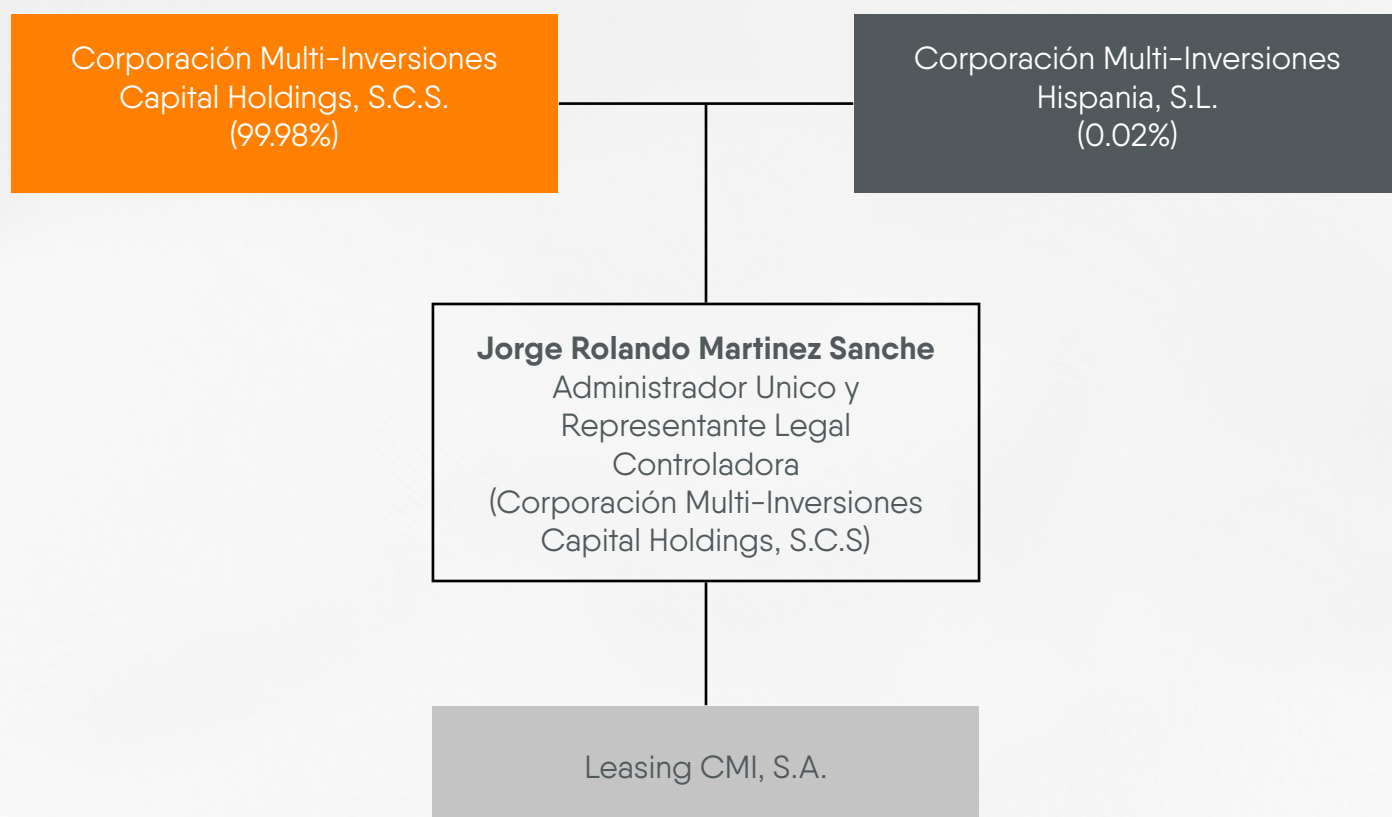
Corporación Multi-Inversiones Capital Holdings, S.C.S. (99.98%)

Corporación Multi-Inversiones Hispania, S.L. (0.02%)

**Jorge Rolando Martinez Sanche**
Administrador Unico y Representante Legal Controladora (Corporación Multi-Inversiones Capital Holdings, S.C.S)

Leasing CMI, S.A.